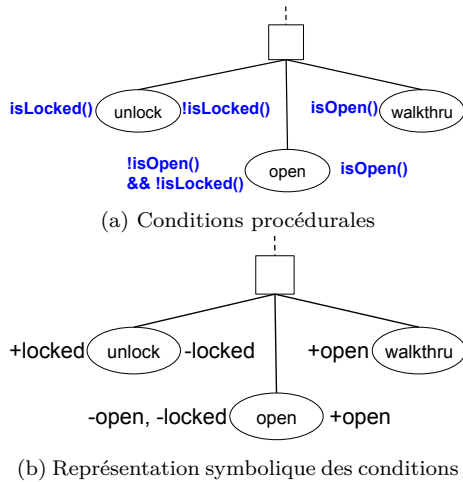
isLocked() unlock !isLocked()

isOpen() walkthru

!isOpen() && !isLocked() open isOpen()

(a) Conditions procédurales

+locked unlock -locked

+open walkthru

-open, -locked open +open

(b) Représentation symbolique des conditions